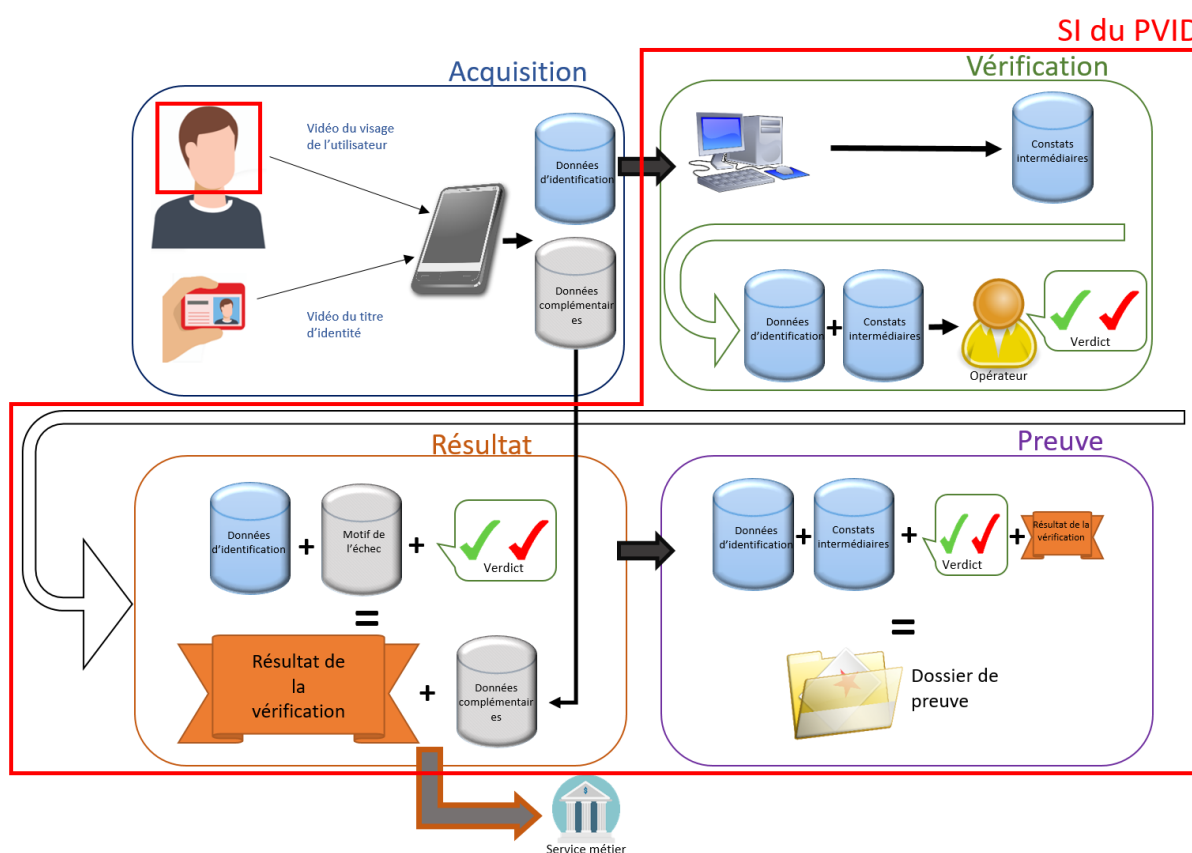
SI du PVID

Acquisition

Vidéo du visage de l'utilisateur

Vidéo du titre d'identité

Données d'identification

Données complémentaires

Vérification

Constats intermédiaires

Données d'identification + Constats intermédiaires

Opérateur

Verdict

Résultat

Données d'identification + Motif de l'échec +

Verdict

=

Résultat de la vérification

+ Données complémentaires

Preuve

Données d'identification + Constats intermédiaires +

Verdict

+ Résultat de la vérification

=

Dossier de preuve

Service métier